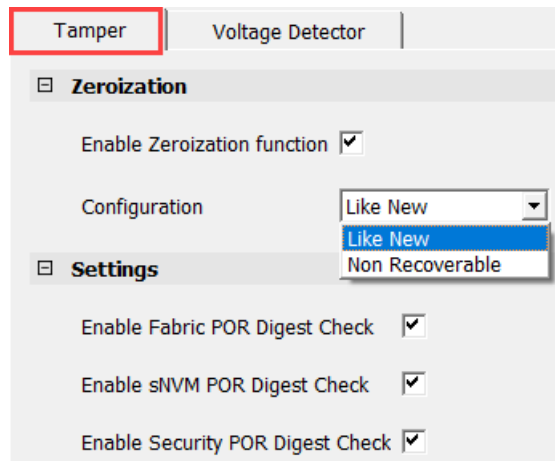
Tamper
Voltage Detector

⊟ Zeroization

Enable Zeroization function ☑

Configuration Like New

Like New
Non Recoverable

⊟ Settings

Enable Fabric POR Digest Check ☑

Enable sNVM POR Digest Check ☑

Enable Security POR Digest Check ☑